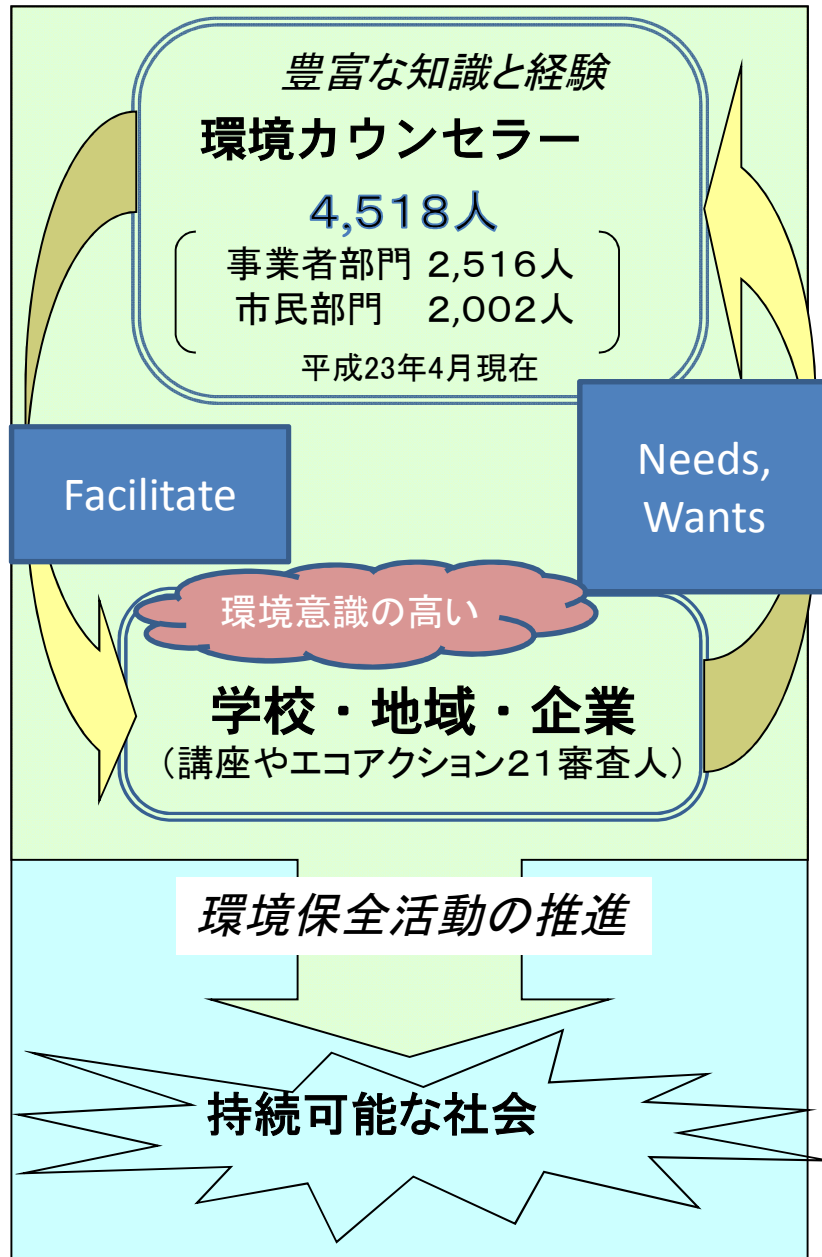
豊富な知識と経験

環境カウンセラー

4,518人

事業者部門 2,516人
市民部門　2,002人

平成23年4月現在

Facilitate

Needs, Wants

環境意識の高い

学校・地域・企業
（講座やエコアクション21審査人）

環境保全活動の推進

持続可能な社会